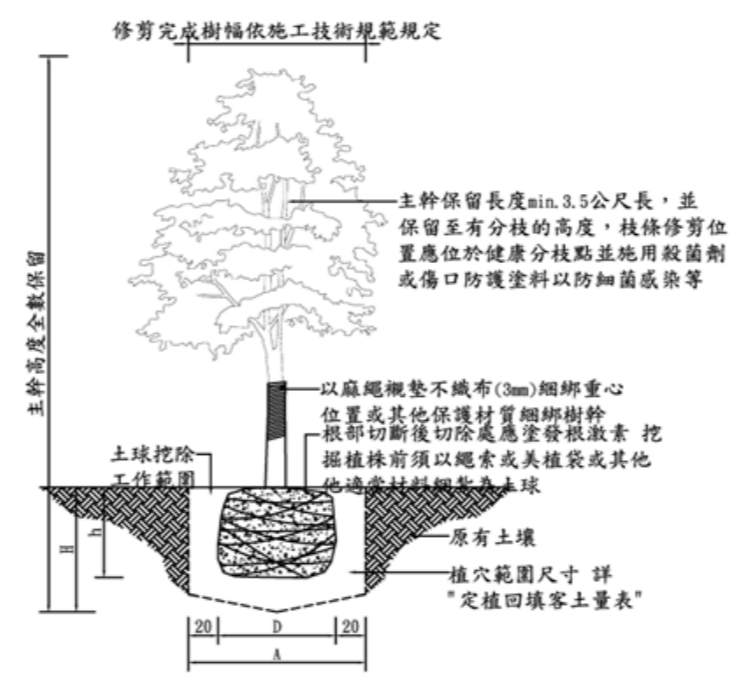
修剪完成樹幅依施工技術規範規定

主幹保留長度min.3.5公尺長，並保留至有分枝的高度，枝條修剪位置應位於健康分枝點並施用殺菌劑或傷口防護塗料以防細菌感染等

主幹高度全數保留

以麻繩襯墊不織布(3mm)綑綁重心位置或其他保護材質綑綁樹幹

根部切斷後切除處應塗發根激素 挖掘植株前須以繩索或美植袋或其他他適當材料綑紮為土球

土球挖除工作範圍

H

h

原有土壤

植穴範圍尺寸 詳 "定植回填客土量表"

20

D

20

A